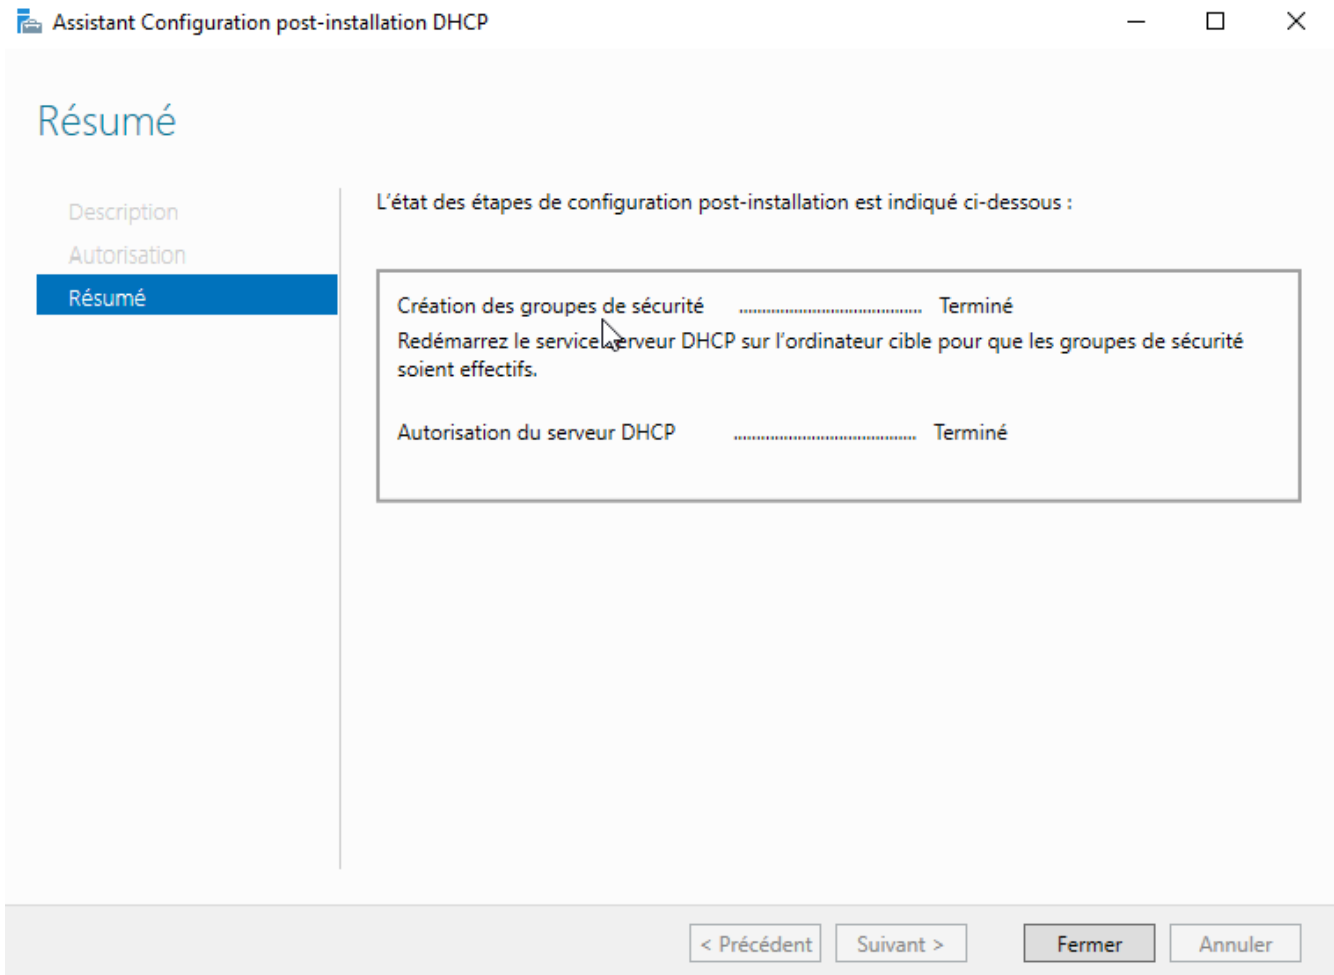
Assistant Configuration post-installation DHCP

Résumé

Description
Autorisation
Résumé

L'état des étapes de configuration post-installation est indiqué ci-dessous :

Création des groupes de sécurité .................................... Terminé
Redémarrez le service serveur DHCP sur l'ordinateur cible pour que les groupes de sécurité soient effectifs.

Autorisation du serveur DHCP .................................... Terminé

< Précédent Suivant > Fermer Annuler